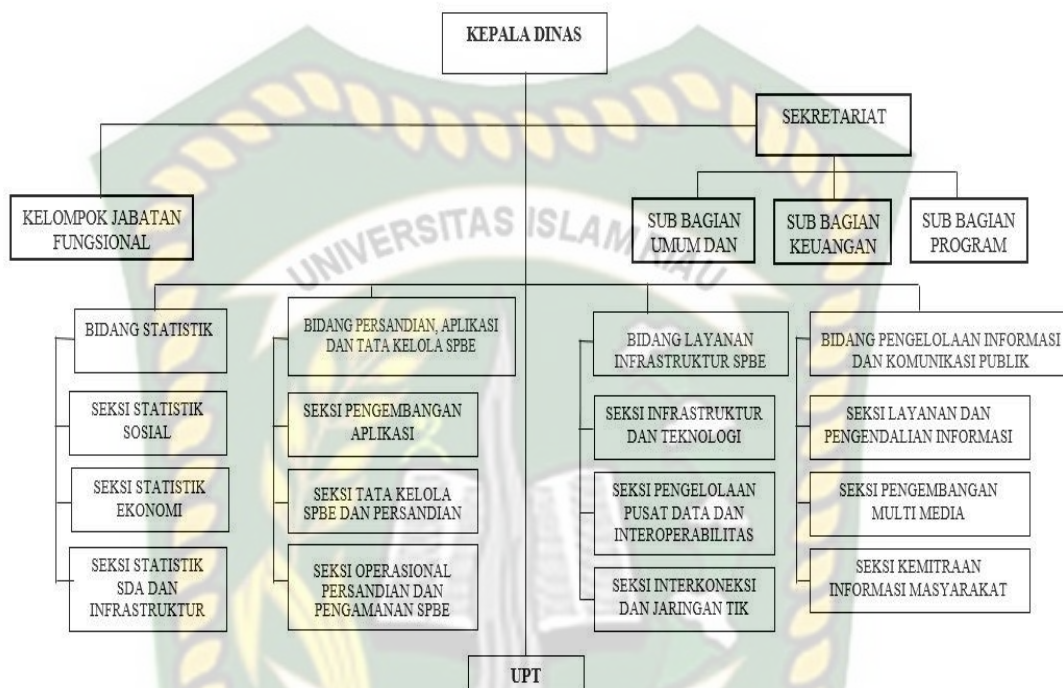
KEPALA DINAS

SEKRETARIAT

KELOMPOK JABATAN FUNGSIONAL

SUB BAGIAN UMUM DAN

SUB BAGIAN KEUANGAN

SUB BAGIAN PROGRAM

UNIVERSITAS ISLAM RIAU

BIDANG STATISTIK

SEKSI STATISTIK SOSIAL

SEKSI STATISTIK EKONOMI

SEKSI STATISTIK SDA DAN INFRASTRUKTUR

BIDANG PERSANDIAN, APLIKASI DAN TATA KELOLA SPBE

SEKSI PENGEMBANGAN APLIKASI

SEKSI TATA KELOLA SPBE DAN PERSANDIAN

SEKSI OPERASIONAL PERSANDIAN DAN PENGAMANAN SPBE

BIDANG LAYANAN INFRASTRUKTUR SPBE

SEKSI INFRASTRUKTUR DAN TEKNOLOGI

SEKSI PENGELOLAAN PUSAT DATA DAN INTEROPERABILITAS

SEKSI INTERKONEKSI DAN JARINGAN TIK

BIDANG PENGELOLAAN INFORMASI DAN KOMUNIKASI PUBLIK

SEKSI LAYANAN DAN PENGENDALIAN INFORMASI

SEKSI PENGEMBANGAN MULTI MEDIA

SEKSI KEMITRAAN INFORMASI MASYARAKAT

UPT